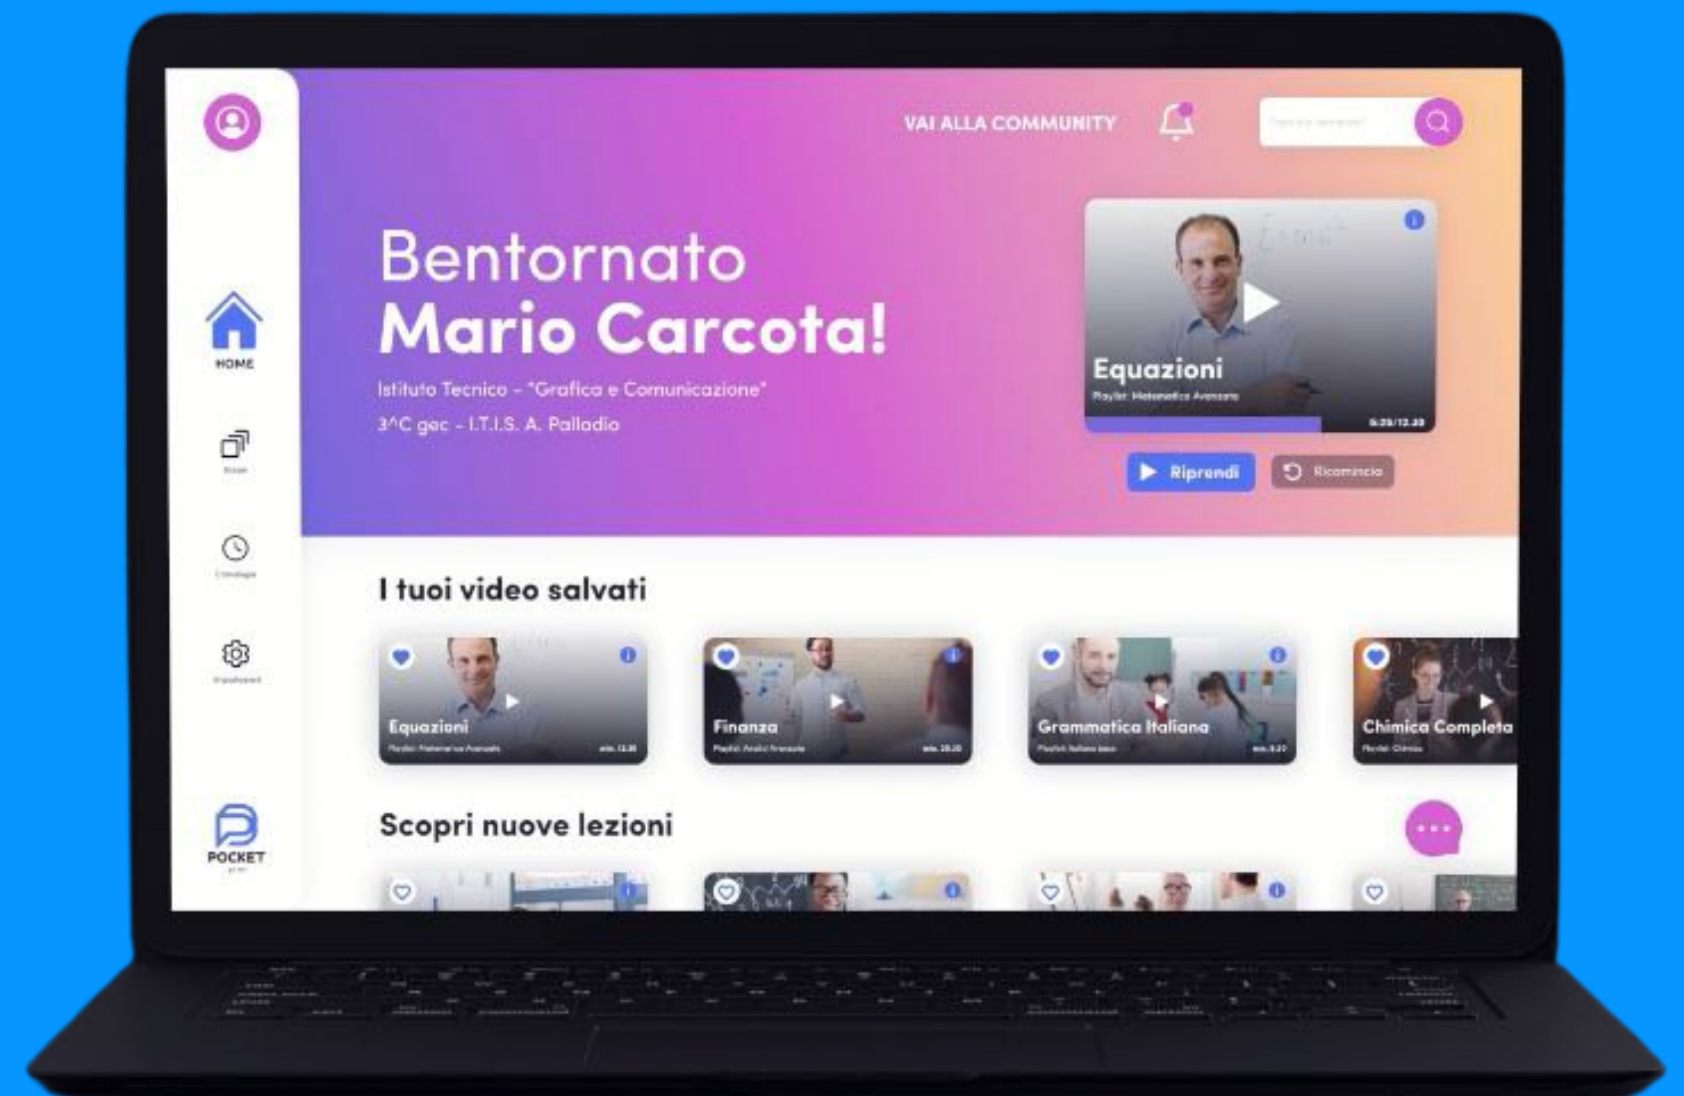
VAI ALLA COMMUNITY

HOME

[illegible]

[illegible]

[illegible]

POCKET

Bentornato
Mario Carcota!

Istituto Tecnico - "Grafica e Comunicazione"

3^C gec - I.T.I.S. A. Palladio

Equazioni

Playlist: Matematica Avanzata

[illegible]

Riprendi

Ricomincia

I tuoi video salvati

Equazioni

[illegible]

Finanza

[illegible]

Grammatica Italiana

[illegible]

Chimica Completa

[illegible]

Scopri nuove lezioni